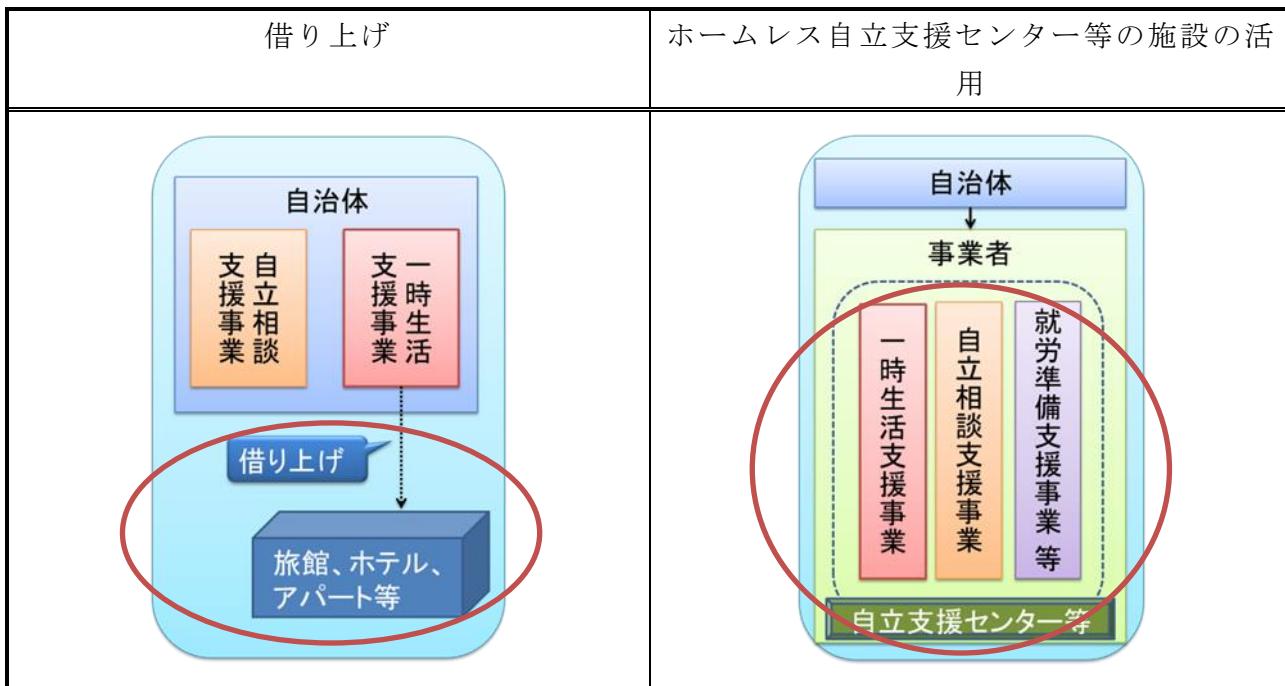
| 借り上げ | ホームレス自立支援センター等の施設の活用 |
|---|---|
| 自治体<br>自立相談支援事業<br>一時生活支援事業<br>借り上げ<br>旅館、ホテル、アパート等 | 自治体<br>事業者<br>一時生活支援事業<br>自立相談支援事業<br>就労準備支援事業 等<br>自立支援センター等 |